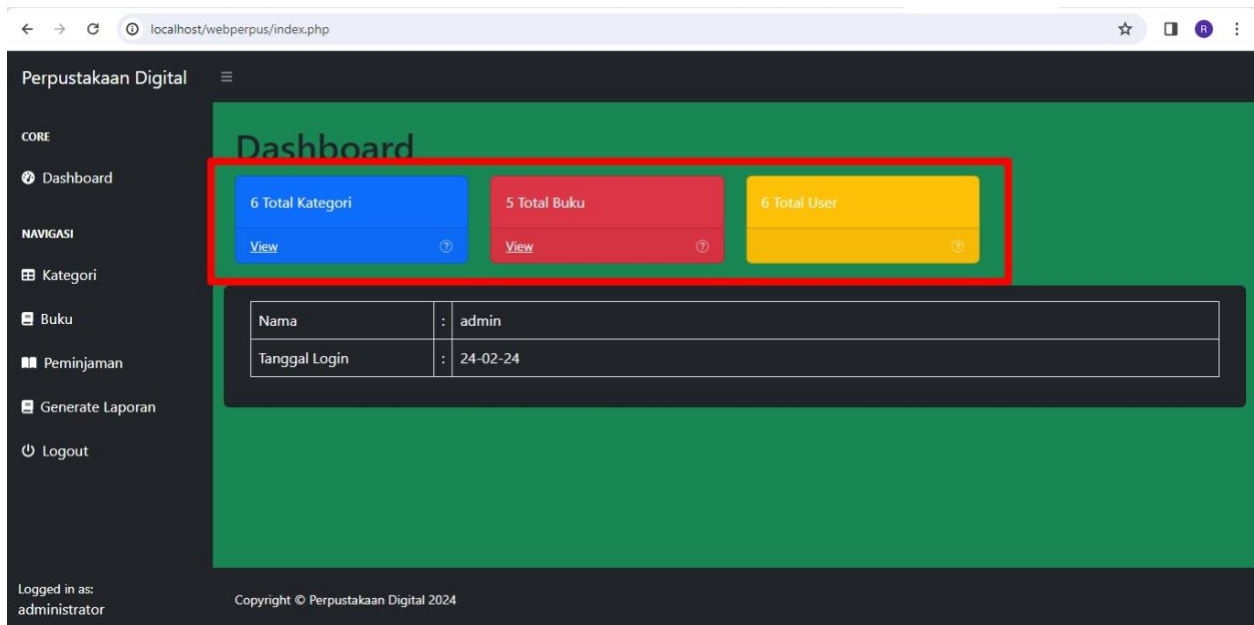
localhost/webperpus/index.php

R

Perpustakaan Digital

CORE

Dashboard

NAVIGASI

Kategori

Buku

Peminjaman

Generate Laporan

Logout

Logged in as:
administrator

Dashboard

6 Total Kategori

View

5 Total Buku

View

6 Total User

| Nama | : | admin |
|---|---|---|
| Tanggal Login | : | 24-02-24 |

Copyright © Perpustakaan Digital 2024